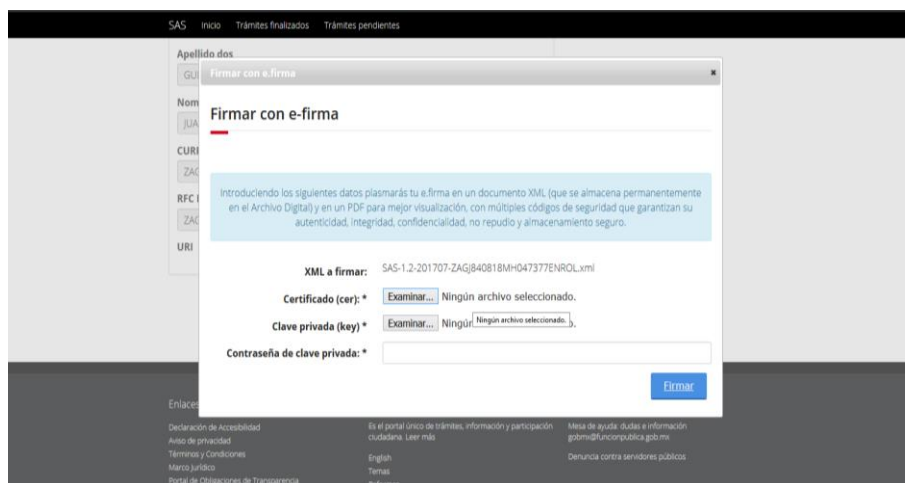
SAS Inicio Trámites finalizados Trámites pendientes

Apellido dos

GU

Nom

JUA

CURI

ZAC

RFC

ZAC

URI

Firmar con e.firma ×

Firmar con e-firma

Introduciendo los siguientes datos plasmarás tu e.firma en un documento XML (que se almacena permanentemente en el Archivo Digital) y en un PDF para mejor visualización, con múltiples códigos de seguridad que garantizan su autenticidad, integridad, confidencialidad, no repudio y almacenamiento seguro.

XML a firmar: SAS-1.2-201707-ZAGJ840818MH047377ENROL.xml

Certificado (cer): * Examinar... Ningún archivo seleccionado.

Clave privada (key) * Examinar... Ningún Ningún archivo seleccionado.

Contraseña de clave privada: *

Firmar

Enlaces

Declaración de Accesibilidad
Aviso de privacidad
Términos y Condiciones
Marco Jurídico
Portal de Obligaciones de Transparencia

Es el portal único de trámites, información y participación ciudadana. Leer más

English
Temas

Mesa de ayuda: dudas e información gobmx@funcionpublica.gob.mx

Denuncia contra servidores públicos